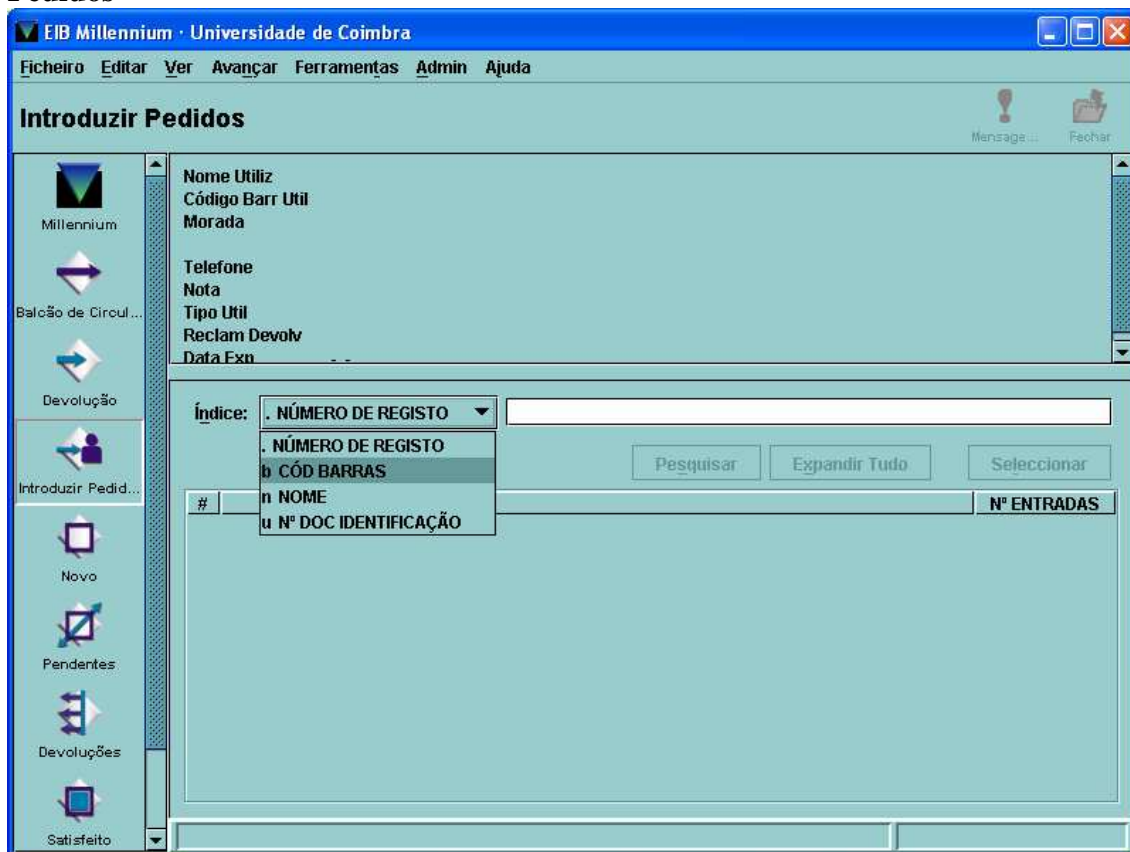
Pedidos

EIB Millennium · Universidade de Coimbra

Ficheiro Editar Ver Avançar Ferramentas Admin Ajuda

Introduzir Pedidos

Mensage... Fechar

Millennium

Balcão de Circul...

Devolução

Introduzir Pedid...

Novo

Pendentes

Devoluções

Satisfeito

Nome Utiliz
Código Barr Util
Morada

Telefone
Nota
Tipo Util
Reclam Devolv
Data Exp - -

Índice: . NÚMERO DE REGISTO

. NÚMERO DE REGISTO
b CÓD BARRAS
n NOME
u Nº DOC IDENTIFICAÇÃO

Pesquisar Expandir Tudo Seleccionar

| # | Nº ENTRADAS |
|---|---|